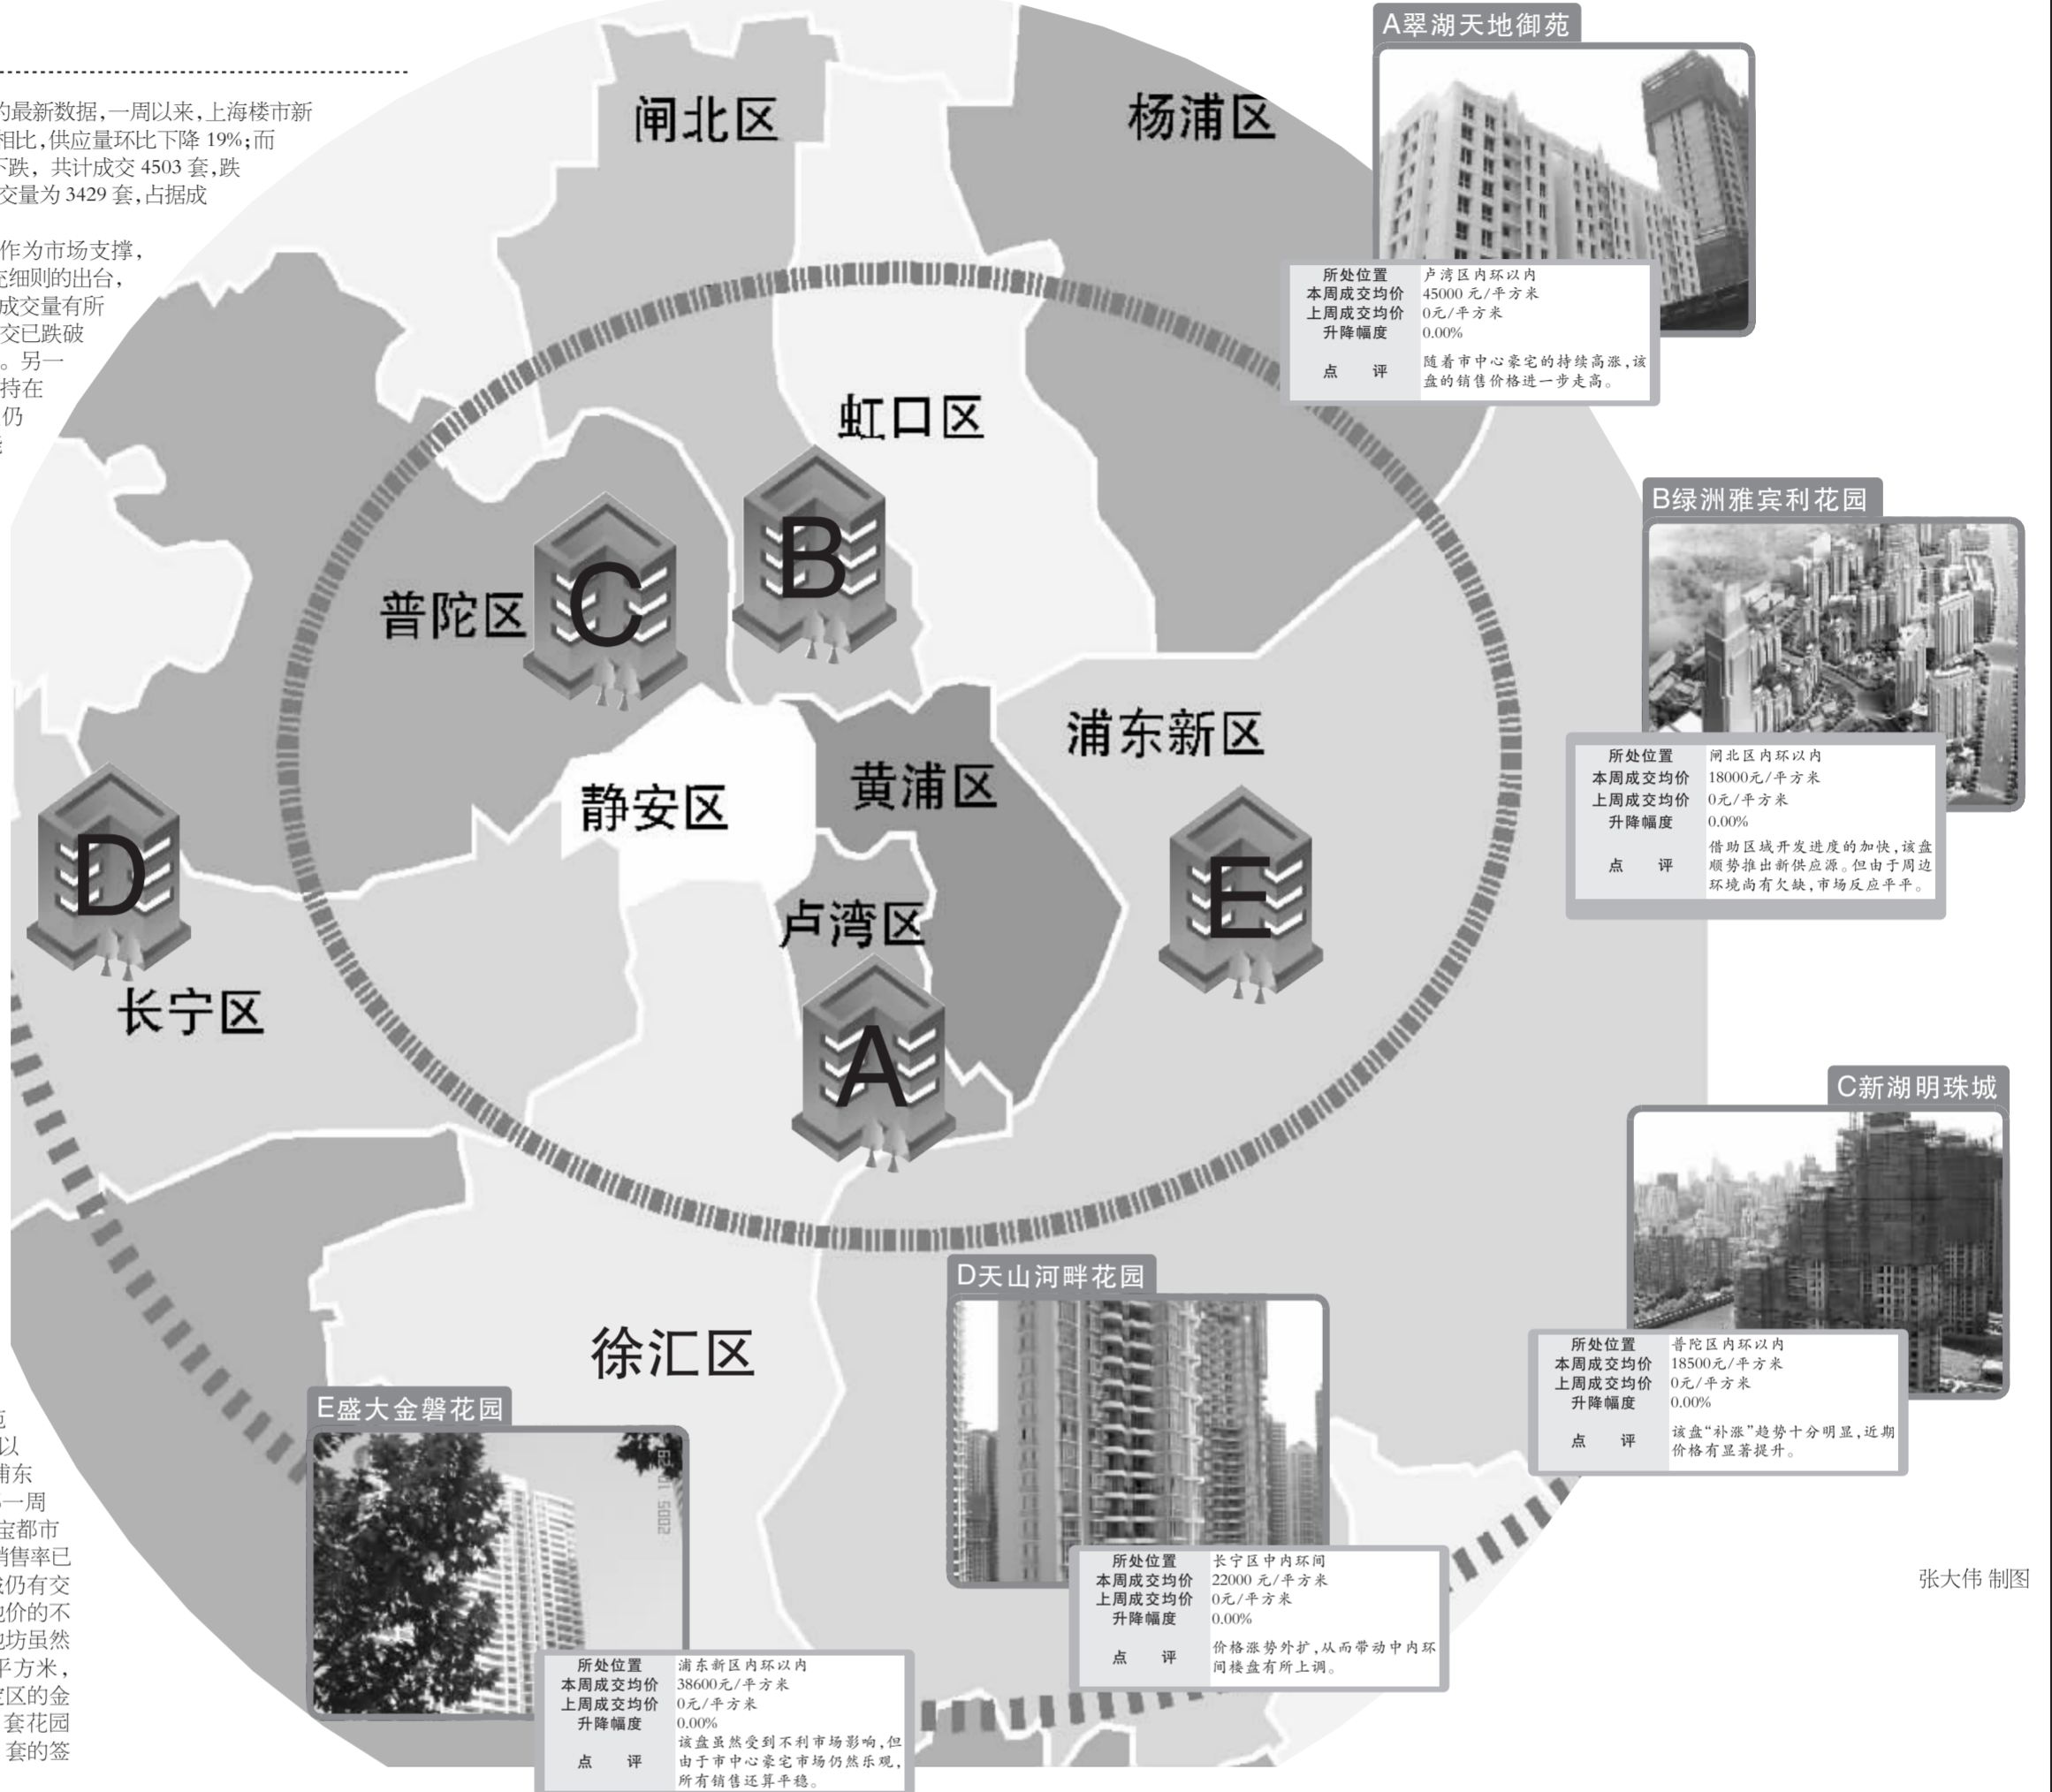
的最新数据，一周以来，上海楼市新
相比，供应量环比下降 19%；而
下跌，共计成交 4503 套，跌
交量为 3429 套，占据成

作为市场支撑，
交细则的出台，
成交量有所
交已跌破
。另一
持在
仍
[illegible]

闸北区
杨浦区
虹口区
普陀区
浦东新区
黄浦区
静安区
卢湾区
长宁区
徐汇区

A翠湖天地御苑

| 所处位置 | 卢湾区内环以内 |
|---|---|
| 本周成交均价 | 45000 元/平方米 |
| 上周成交均价 | 0元/平方米 |
| 升降幅度 | 0.00% |
| 点 评 | 随着市中心豪宅的持续高涨，该盘的销售价格进一步走高。 |

B绿洲雅宾利花园

| 所处位置 | 闸北区内环以内 |
|---|---|
| 本周成交均价 | 18000元/平方米 |
| 上周成交均价 | 0元/平方米 |
| 升降幅度 | 0.00% |
| 点 评 | 借助区域开发进度的加快，该盘顺势推出新供应源。但由于周边环境尚有欠缺，市场反应平平。 |

C新湖明珠城

| 所处位置 | 普陀区内环以内 |
|---|---|
| 本周成交均价 | 18500元/平方米 |
| 上周成交均价 | 0元/平方米 |
| 升降幅度 | 0.00% |
| 点 评 | 该盘“补涨”趋势十分明显，近期价格有显著提升。 |

D天山河畔花园

| 所处位置 | 长宁区中内环间 |
|---|---|
| 本周成交均价 | 22000 元/平方米 |
| 上周成交均价 | 0元/平方米 |
| 升降幅度 | 0.00% |
| 点 评 | 价格涨势外扩，从而带动中内环间楼盘有所上调。 |

E盛大金磐花园

| 所处位置 | 浦东新区内环以内 |
|---|---|
| 本周成交均价 | 38600元/平方米 |
| 上周成交均价 | 0元/平方米 |
| 升降幅度 | 0.00% |
| 点 评 | 该盘虽然受到不利市场影响，但由于市中心豪宅市场仍然乐观，所有销售还算平稳。 |

张大伟 制图

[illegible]
以
浦东
一周
宝都市
销售率已
仍有交
价的不
坊虽然
平方米，
区的金
套花园
套的签